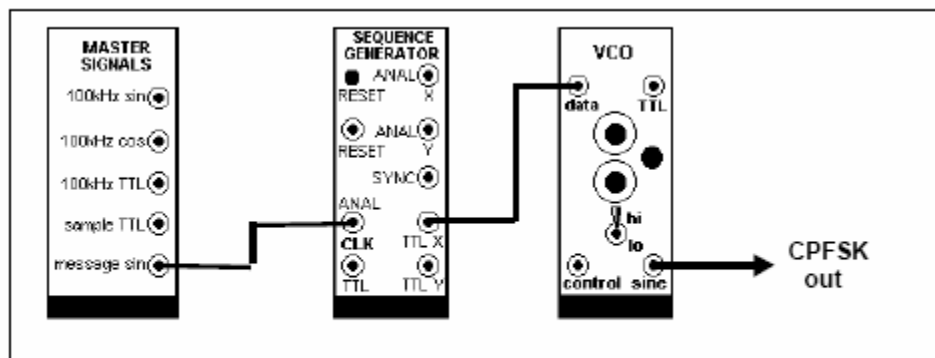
MASTER SIGNALS

100kHz sin

100kHz cos

100kHz TTL

sample TTL

message sin

SEQUENCE GENERATOR

ANAL X

RESET

ANAL Y

RESET

SYNC

ANAL CLK

TTL X

TTL

TTL Y

VCO

data

TTL

hi

lo

control

sine

CPFSK out